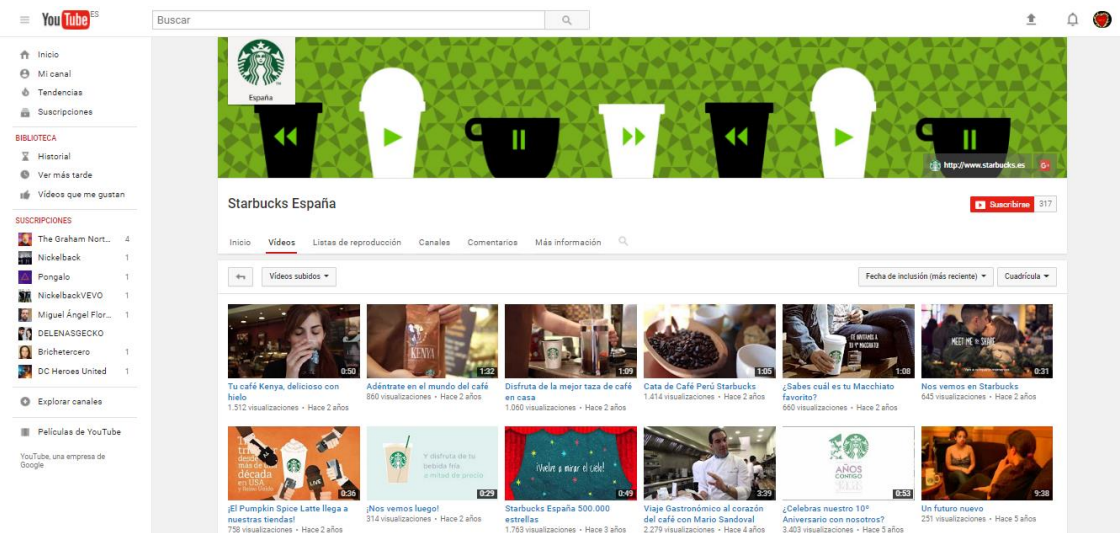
YouTube ES

Buscar

Inicio
Mi canal
Tendencias
Suscripciones

BIBLIOTECA
Historial
Ver más tarde
Vídeos que me gustan

SUSCRIPCIONES
The Graham Nort... 4
Nickelback 1
Pongalo 1
NickelbackVEVO 1
Miguel Ángel Flor... 1
DELENASGECKO
Brichetercero 1
DC Heroes United 1

Explorar canales

Películas de YouTube

YouTube, una empresa de Google

España

http://www.starbucks.es

Starbucks España

Suscribirse 317

Inicio Vídeos Listas de reproducción Canales Comentarios Más información

Vídeos subidos

Fecha de inclusión (más reciente) Cuadrícula

0:50
Tu café Kenya, delicioso con hielo
1.512 visualizaciones • Hace 2 años

KENYA
1:32
Adéntrate en el mundo del café en casa
860 visualizaciones • Hace 2 años

1:09
Disfruta de la mejor taza de café en casa
1.060 visualizaciones • Hace 2 años

1:05
Cata de Café Perú Starbucks
1.414 visualizaciones • Hace 2 años

1:08
¿Sabes cuál es tu Macchiato favorito?
660 visualizaciones • Hace 2 años

MEET ME IN SHARE
0:31
Nos vemos en Starbucks
645 visualizaciones • Hace 2 años

más de una década en USA
0:36
¡El Pumpkin Spice Latte llega a nuestras tiendas!
758 visualizaciones • Hace 2 años

Y disfruta de tu bebida fría a mitad de precio
0:29
¡Nos vemos luego!
314 visualizaciones • Hace 2 años

¡Vuelve a mirar el cielo!
0:49
Starbucks España 500.000 estrellas
1.763 visualizaciones • Hace 3 años

3:39
Viaje Gastronómico al corazón del café con Mario Sandoval
2.279 visualizaciones • Hace 4 años

AÑOS CONTIGO
0:53
¿Celebras nuestro 10º Aniversario con nosotros?
3.403 visualizaciones • Hace 5 años

9:38
Un futuro nuevo
251 visualizaciones • Hace 5 años